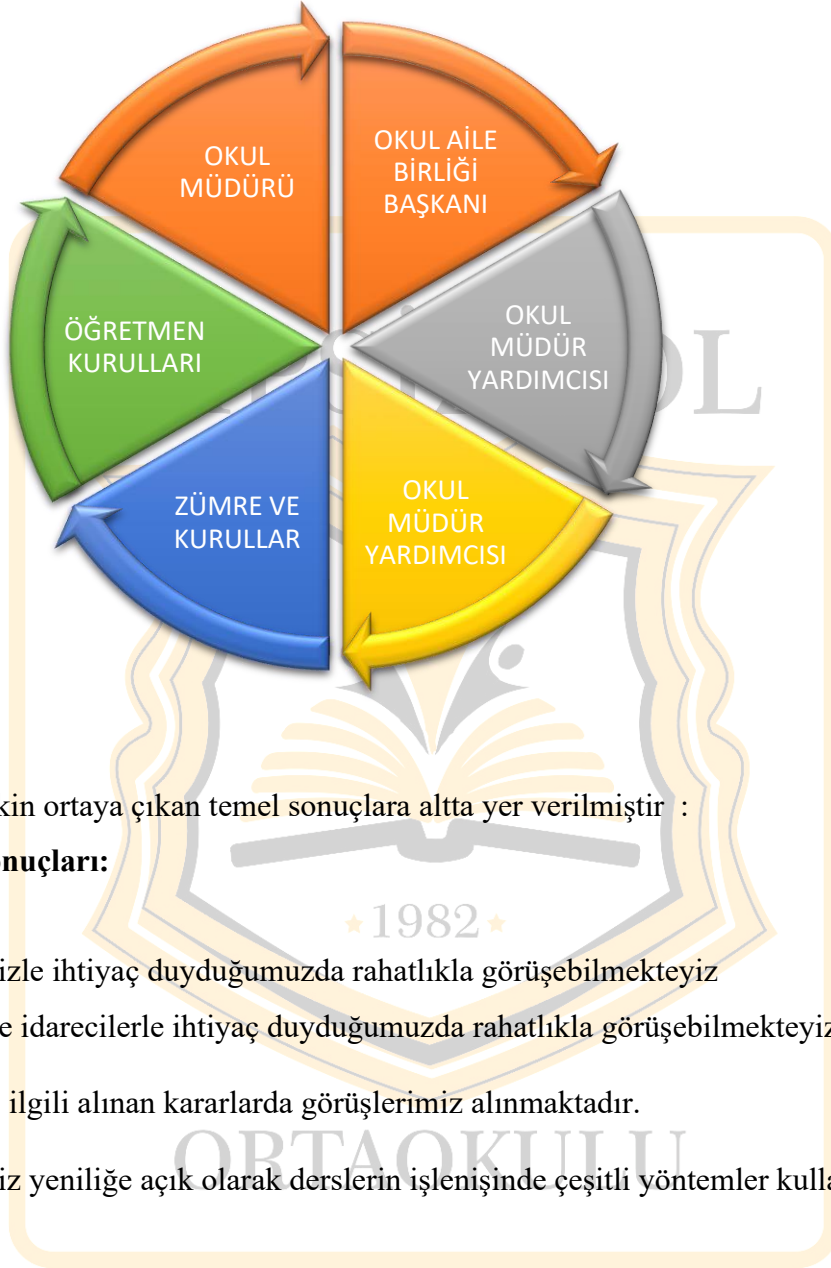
OKUL MÜDÜRÜ

OKUL AİLE BİRLİĞİ BAŞKANI

OKUL MÜDÜR YARDIMCISI

OKUL MÜDÜR YARDIMCISI

ZÜMRE VE KURULLAR

ÖĞRETMEN KURULLARI

OL

kin ortaya çıkan temel sonuçlara altta yer verilmiştir :

nuçları:

1982

izle ihtiyaç duyduğumuzda rahatlıkla görüşebilmekteyiz

e idarecilerle ihtiyaç duyduğumuzda rahatlıkla görüşebilmekteyiz

ilgili alınan kararlarda görüşlerimiz alınmaktadır.

ORTAOKULU

iz yeniliğe açık olarak derslerin işlenişinde çeşitli yöntemler kulla